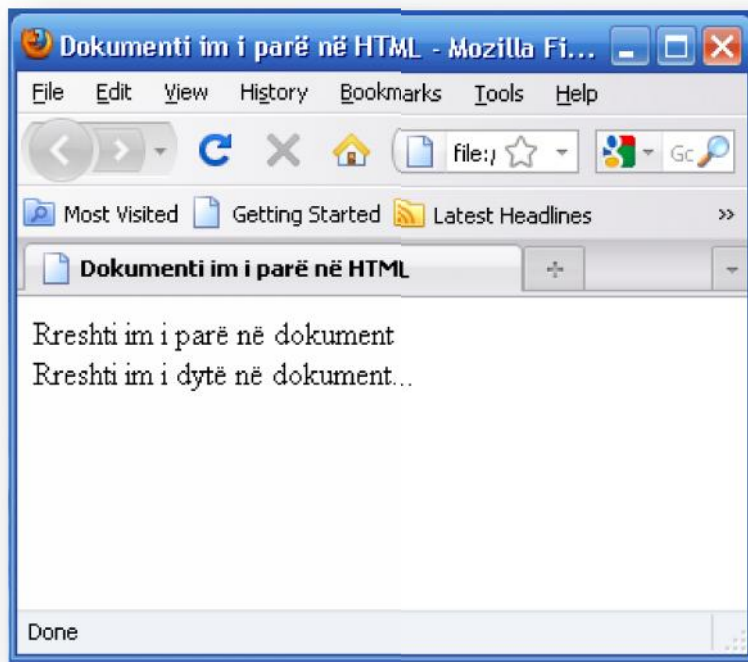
Dokumenti im i parë në HTML - Mozilla Fi...

File Edit View History Bookmarks Tools Help

file:/ Gc

Most Visited Getting Started Latest Headlines »

Dokumenti im i parë në HTML

Rreshti im i parë në dokument
Rreshti im i dytë në dokument...

Done